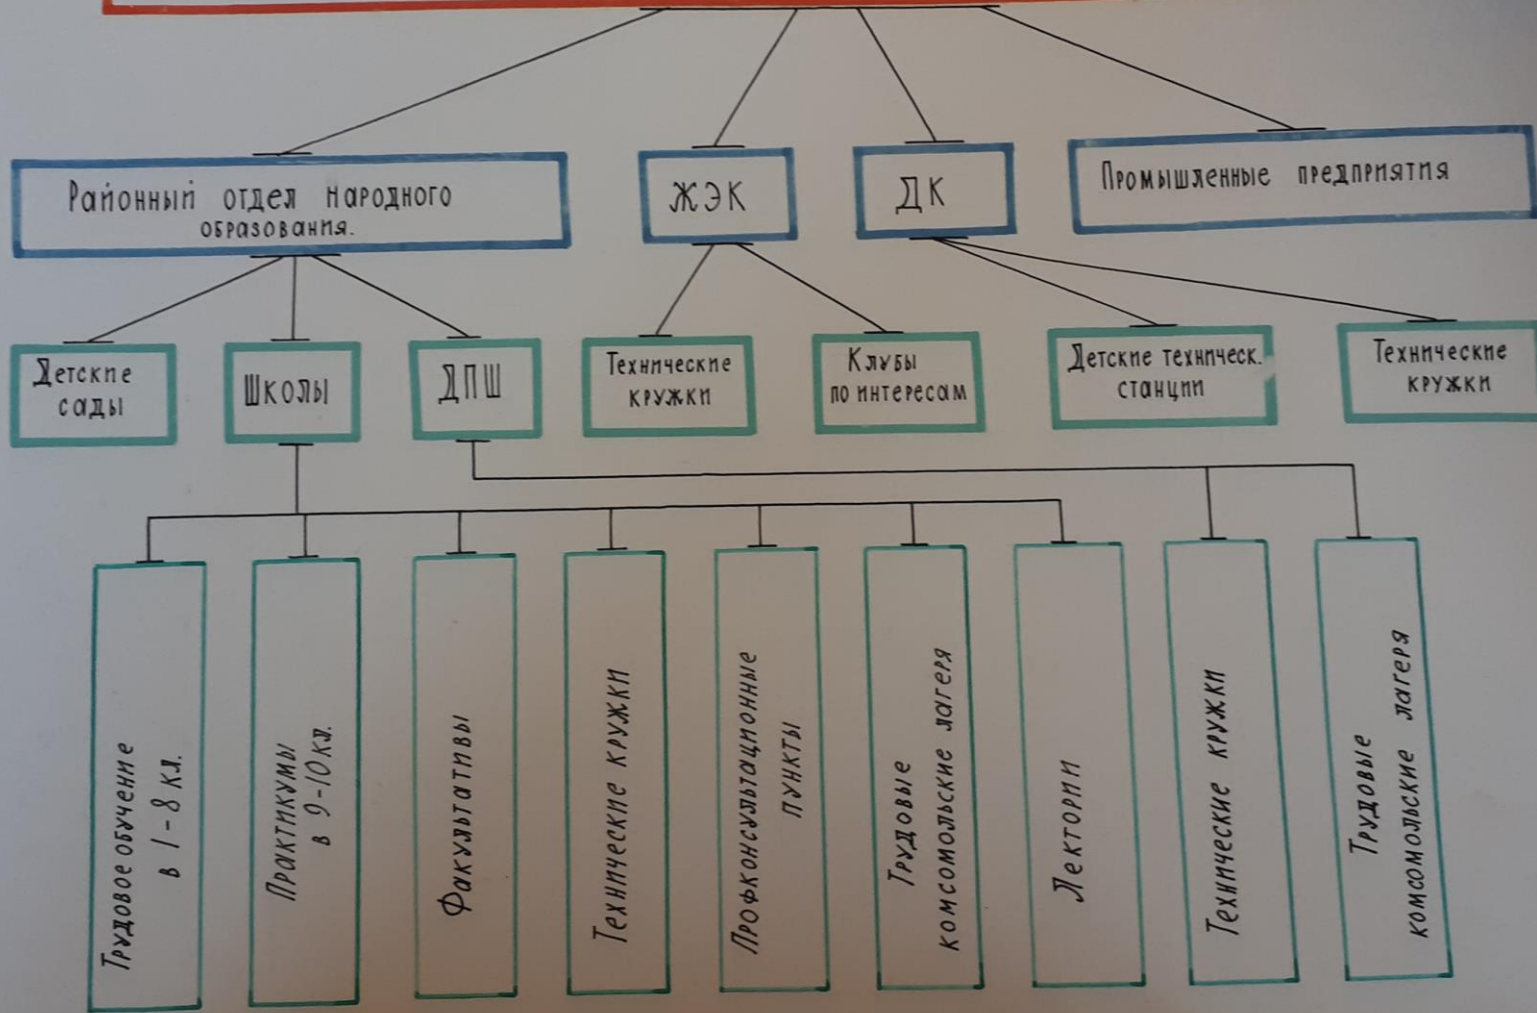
Районный отдел народного образования.

ЖЭК

ДК

Промышленные предприятия

Детские сады

Школы

ДПШ

Технические кружки

Клубы по интересам

Детские техническ. станции

Технические кружки

Трудовое обучение в 1-8 кл.

Практикумы в 9-10 кл.

Факультативы

Технические кружки

Профконсультационные пункты

Трудовые комсомольские лагеря

Лектории

Технические кружки

Трудовые комсомольские лагеря